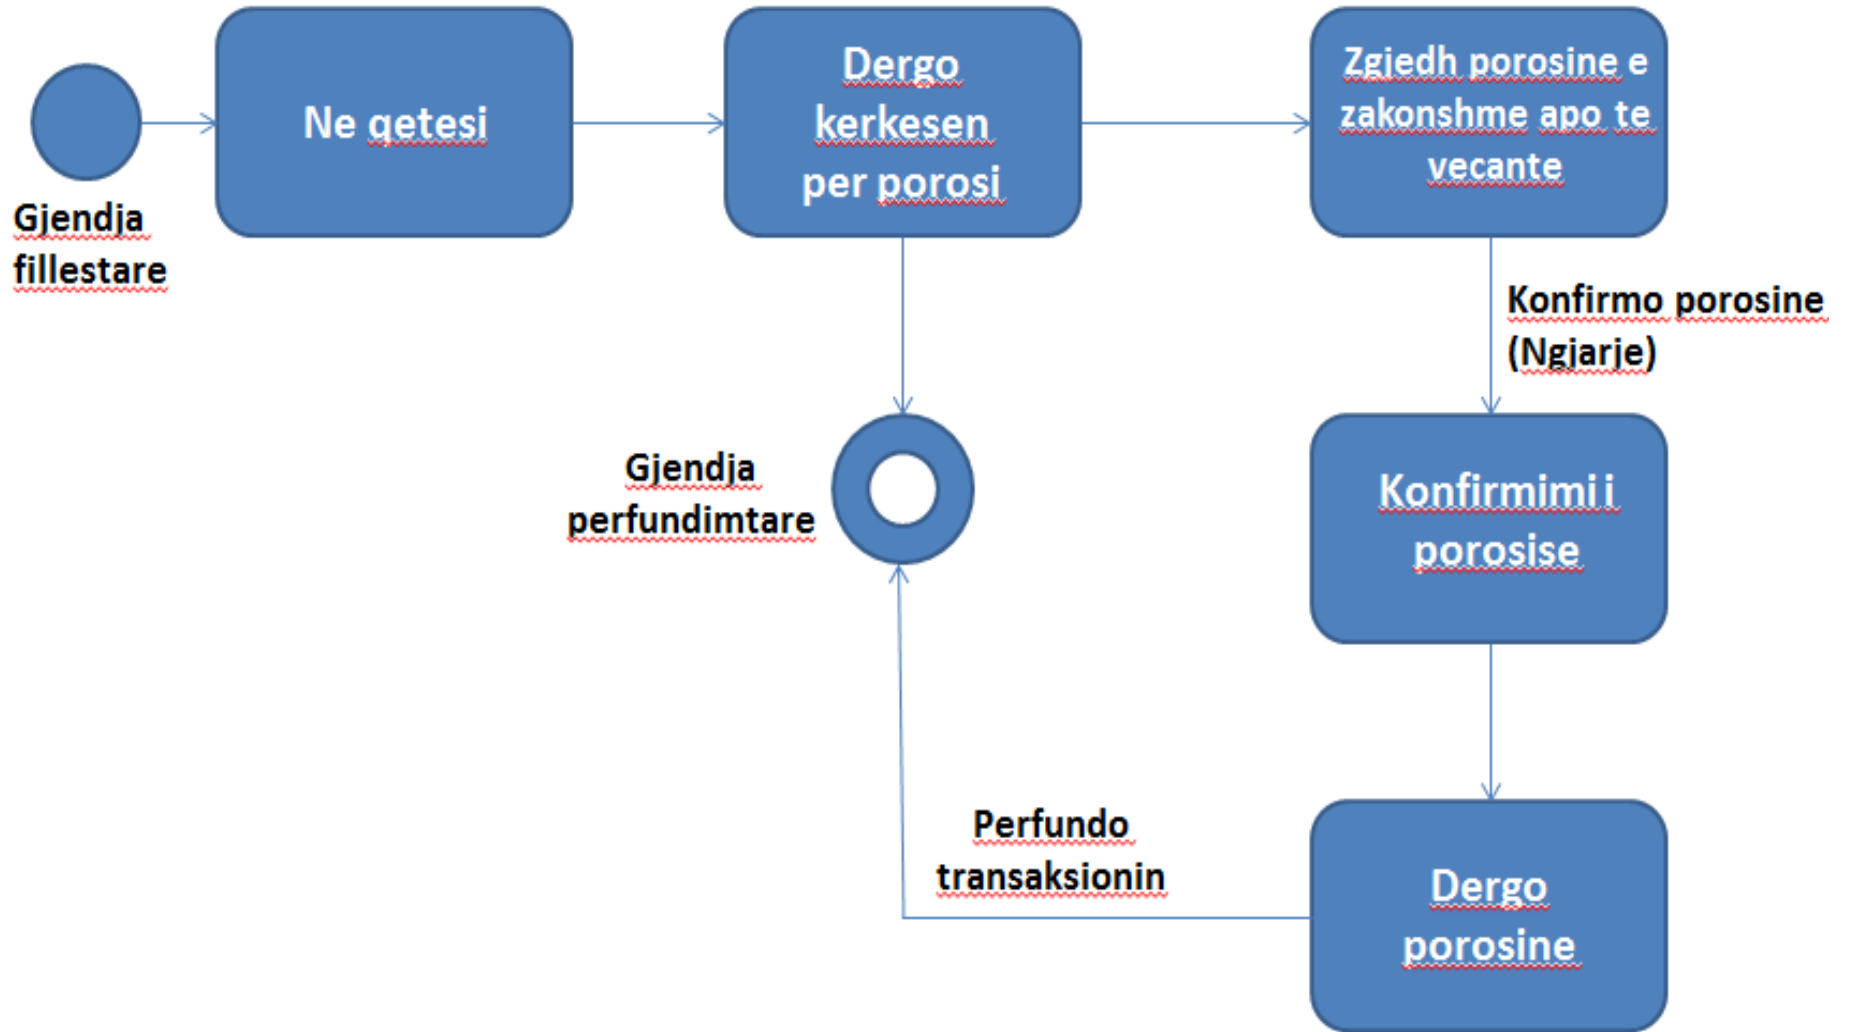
Gjendja fillestare

Ne qetesi

Dergo kerkesen per porosi

Zgjedh porosine e zakonshme apo te vecante

Konfirmo porosine (Ngjarje)

Gjendja perfundimtare

Konfirmimi i porosise

Perfundo transaksionin

Dergo porosine